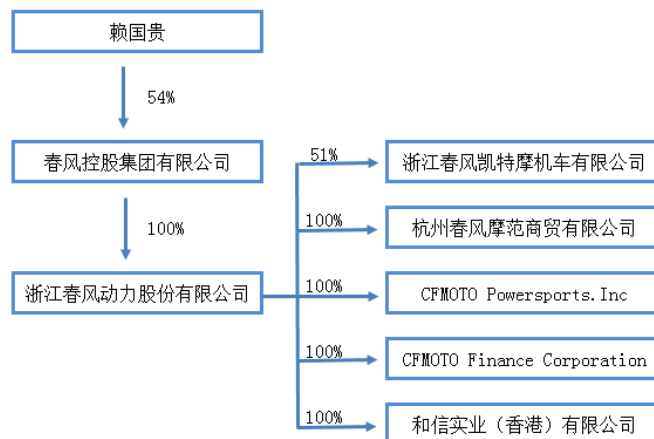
赖国贵

54%

春风控股集团有限公司

100%

浙江春风动力股份有限公司

51%

浙江春风凯特摩机车有限公司

100%

杭州春风摩范商贸有限公司

100%

CFMOTO Powersports.Inc

100%

CFMOTO Finance Corporation

100%

和信实业（香港）有限公司